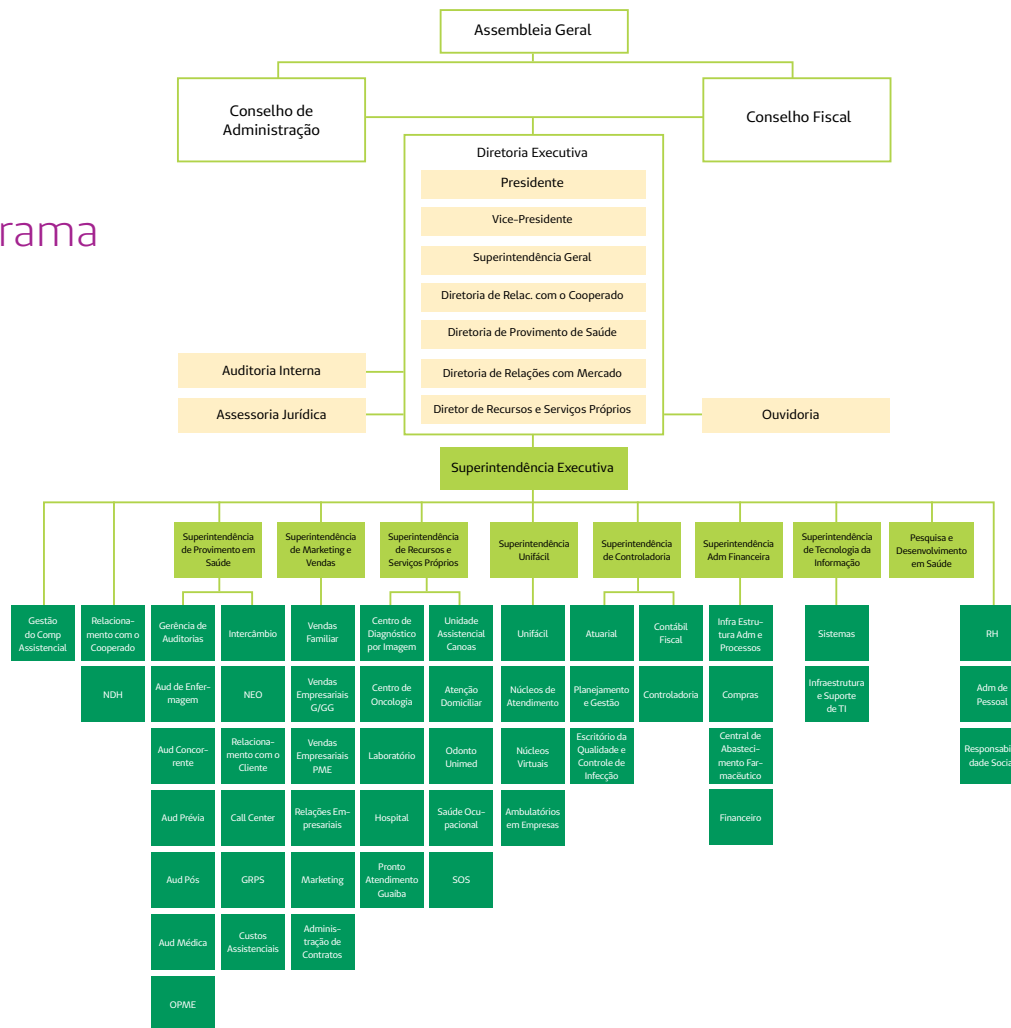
rama

Assembleia Geral

Conselho de Administração

Conselho Fiscal

Diretoria Executiva

Presidente

Vice-Presidente

Superintendência Geral

Diretoria de Relac. com o Cooperado

Diretoria de Provimento de Saúde

Diretoria de Relações com Mercado

Diretor de Recursos e Serviços Próprios

Auditoria Interna

Assessoria Jurídica

Ouvidoria

Superintendência Executiva

Superintendência de Provimento em Saúde

Superintendência de Marketing e Vendas

Superintendência de Recursos e Serviços Próprios

Superintendência Unifácil

Superintendência de Controladoria

Superintendência Adm Financeira

Superintendência de Tecnologia da Informação

Pesquisa e Desenvolvimento em Saúde

Gestão do Comp Assistencial

Relacionamento com o Cooperado

NDH

Gerência de Auditorias

Aud de Enfermagem

Aud Concorrente

Aud Prévia

Aud Pós

Aud Médica

OPME

Intercâmbio

NEO

Relacionamento com o Cliente

Call Center

GRPS

Custos Assistenciais

Vendas Familiar

Vendas Empresariais G/GG

Vendas Empresariais PME

Relações Empresariais

Marketing

Administração de Contratos

Centro de Diagnóstico por Imagem

Centro de Oncologia

Laboratório

Hospital

Pronto Atendimento Guaiba

Unidade Assistencial Canoas

Atenção Domiciliar

Odonto Unimed

Saúde Ocupacional

SOS

Unifácil

Núcleos de Atendimento

Núcleos Virtuais

Ambulatórios em Empresas

Atuarial

Planejamento e Gestão

Escritório da Qualidade e Controle de Infecção

Contábil Fiscal

Controladoria

Infra Estrutura Adm e Processos

Compras

Central de Abastecimento Farmacêutico

Financeiro

Sistemas

Infraestrutura e Suporte de TI

RH

Adm de Pessoal

Responsabi dade Socia